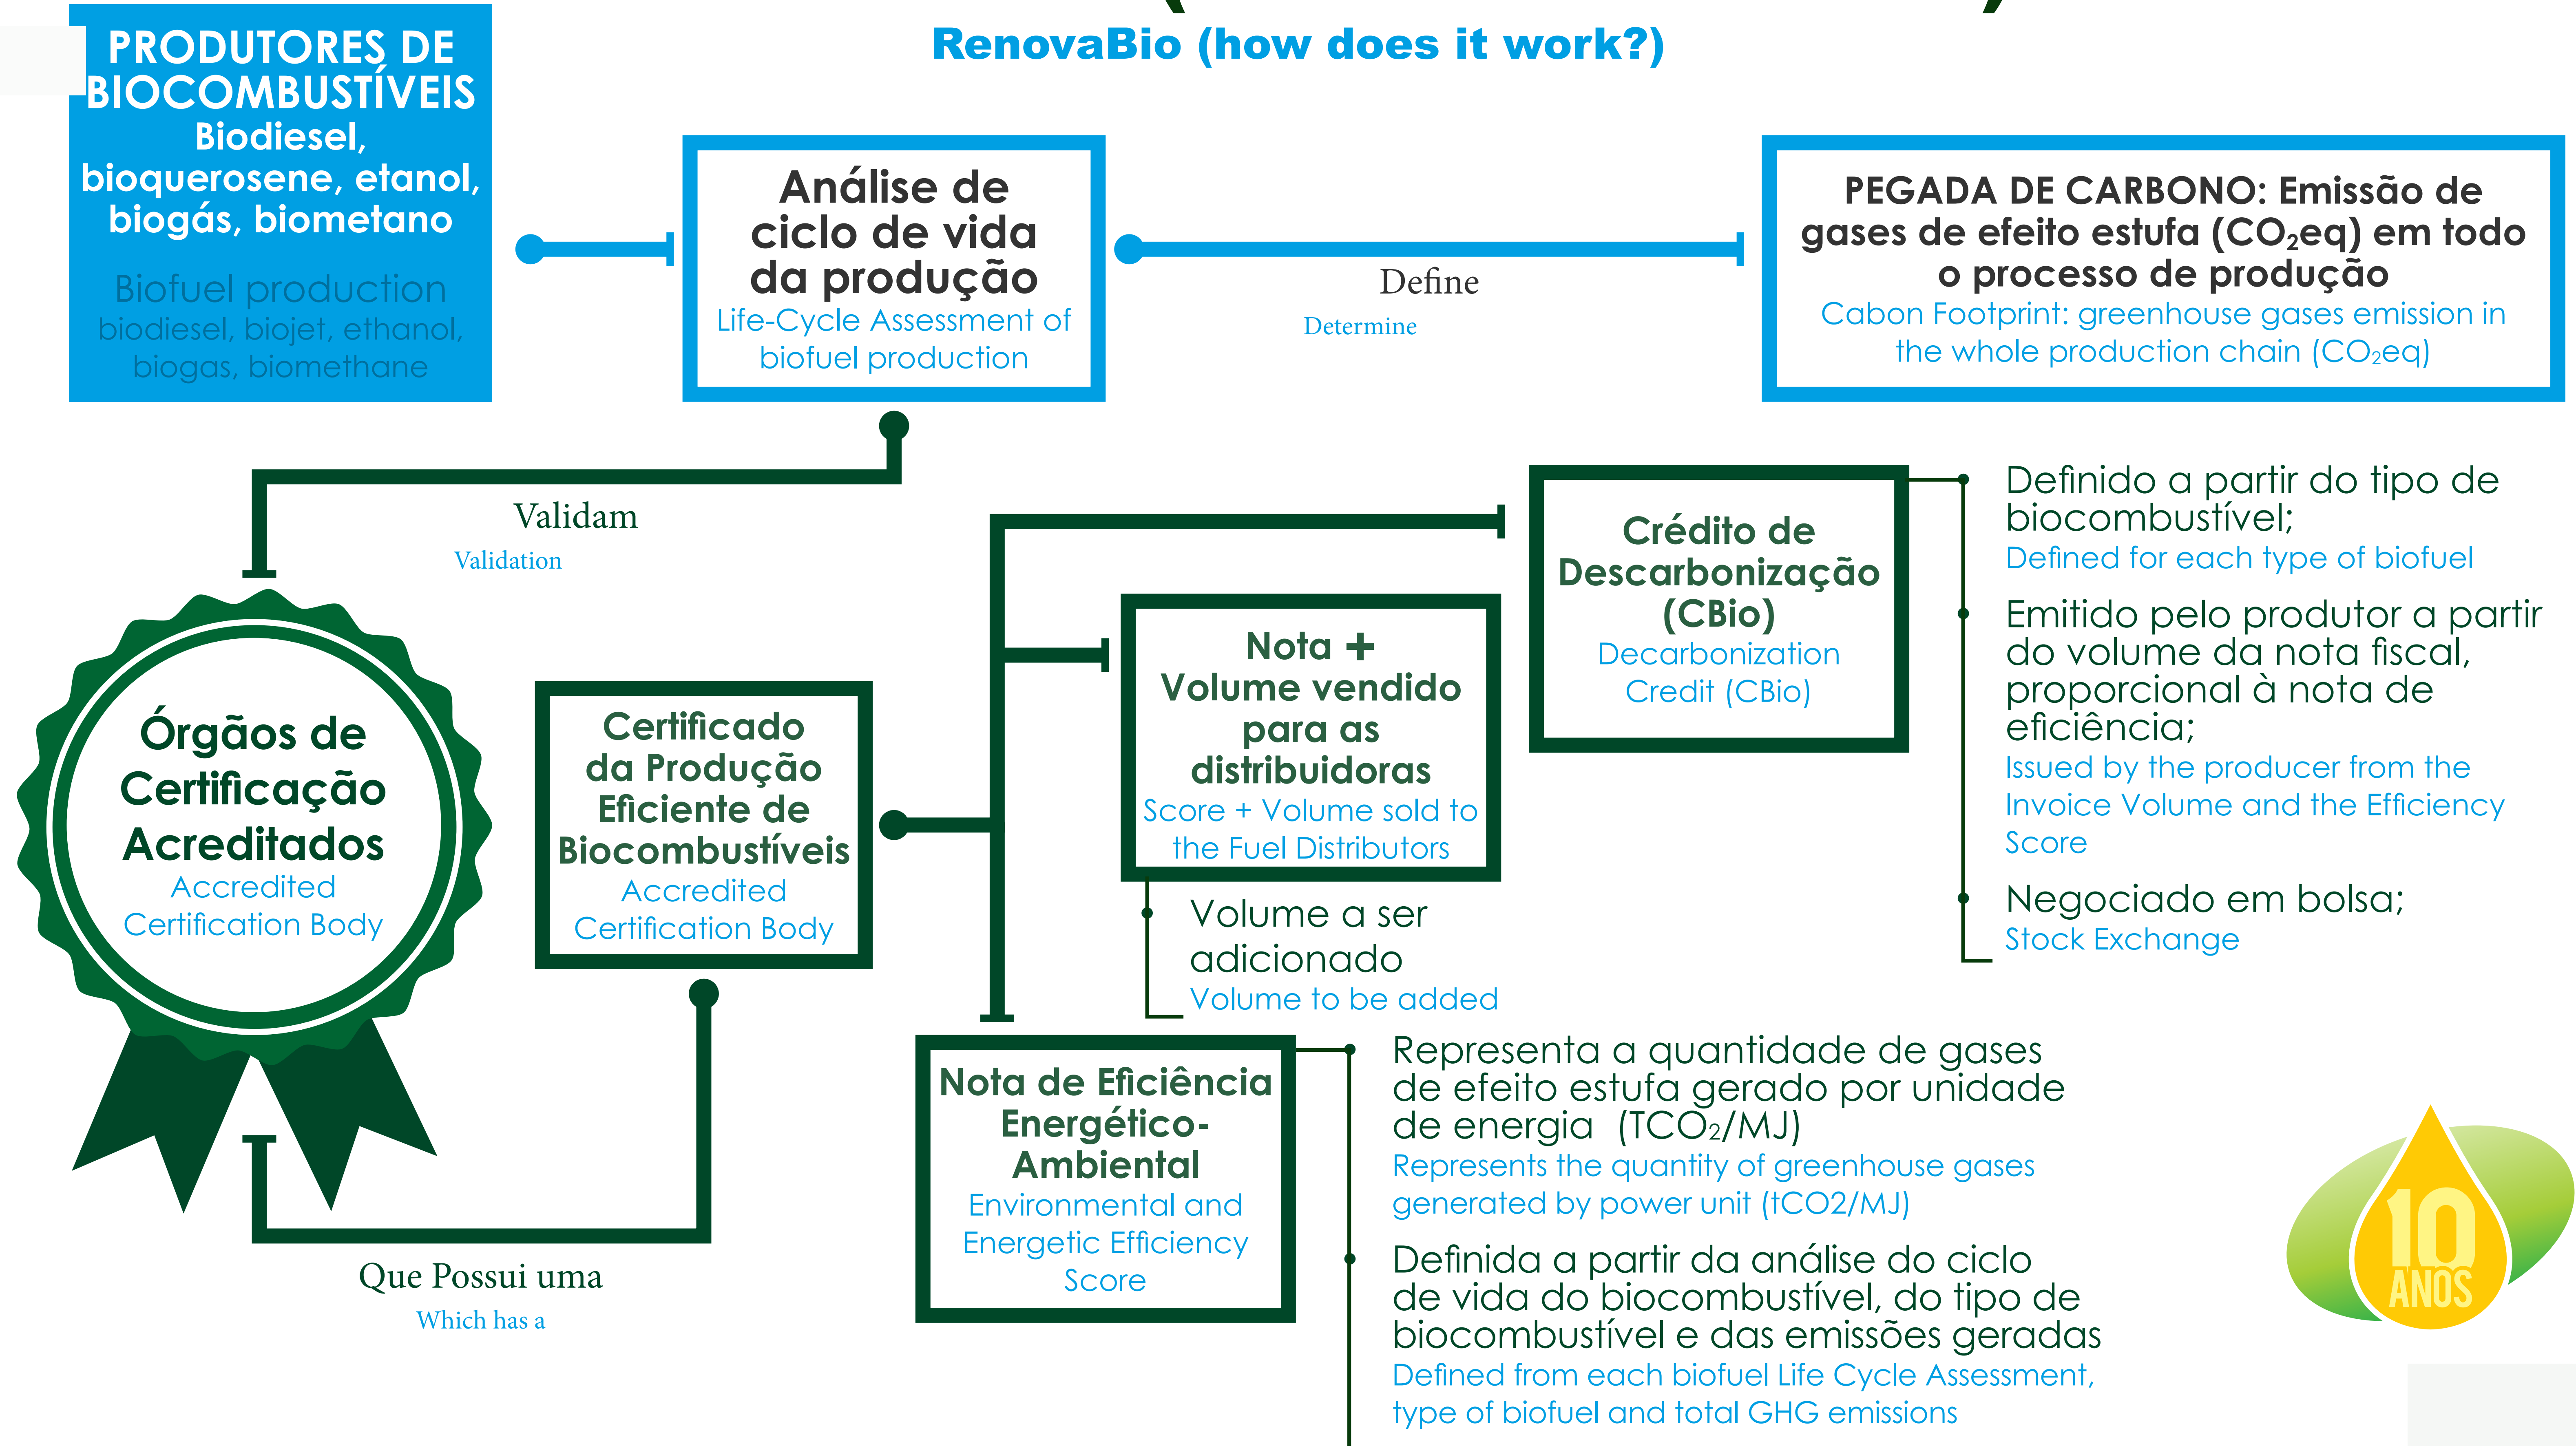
RenovaBio (how does it work?)

PRODUTORES DE BIOCOMBUSTÍVEIS
Biodiesel, bioquerosene, etanol, biogás, biometano
Biofuel production
biodiesel, biojet, ethanol, biogas, biomethane

Análise de ciclo de vida da produção
Life-Cycle Assessment of biofuel production

Define
Determine

PEGADA DE CARBONO: Emissão de gases de efeito estufa ($CO_2eq$) em todo o processo de produção
Cabon Footprint: greenhouse gases emission in the whole production chain ($CO_2eq$)

Validam
Validation

Crédito de Descarbonização (CBio)
Decarbonization Credit (CBio)

Definido a partir do tipo de biocombustível;
Defined for each type of biofuel

Emitido pelo produtor a partir do volume da nota fiscal, proporcional à nota de eficiência;
Issued by the producer from the Invoice Volume and the Efficiency Score

Negociado em bolsa;
Stock Exchange

Nota + Volume vendido para as distribuidoras
Score + Volume sold to the Fuel Distributors

Órgãos de Certificação Acreditados
Accredited Certification Body

Certificado da Produção Eficiente de Biocombustíveis
Accredited Certification Body

Volume a ser adicionado
Volume to be added

Nota de Eficiência Energético-Ambiental
Environmental and Energetic Efficiency Score

Representa a quantidade de gases de efeito estufa gerado por unidade de energia ($TCO_2/MJ$)
Represents the quantity of greenhouse gases generated by power unit (tCO2/MJ)

Definida a partir da análise do ciclo de vida do biocombustível, do tipo de biocombustível e das emissões geradas
Defined from each biofuel Life Cycle Assessment, type of biofuel and total GHG emissions

Que Possui uma
Which has a

10 ANOS